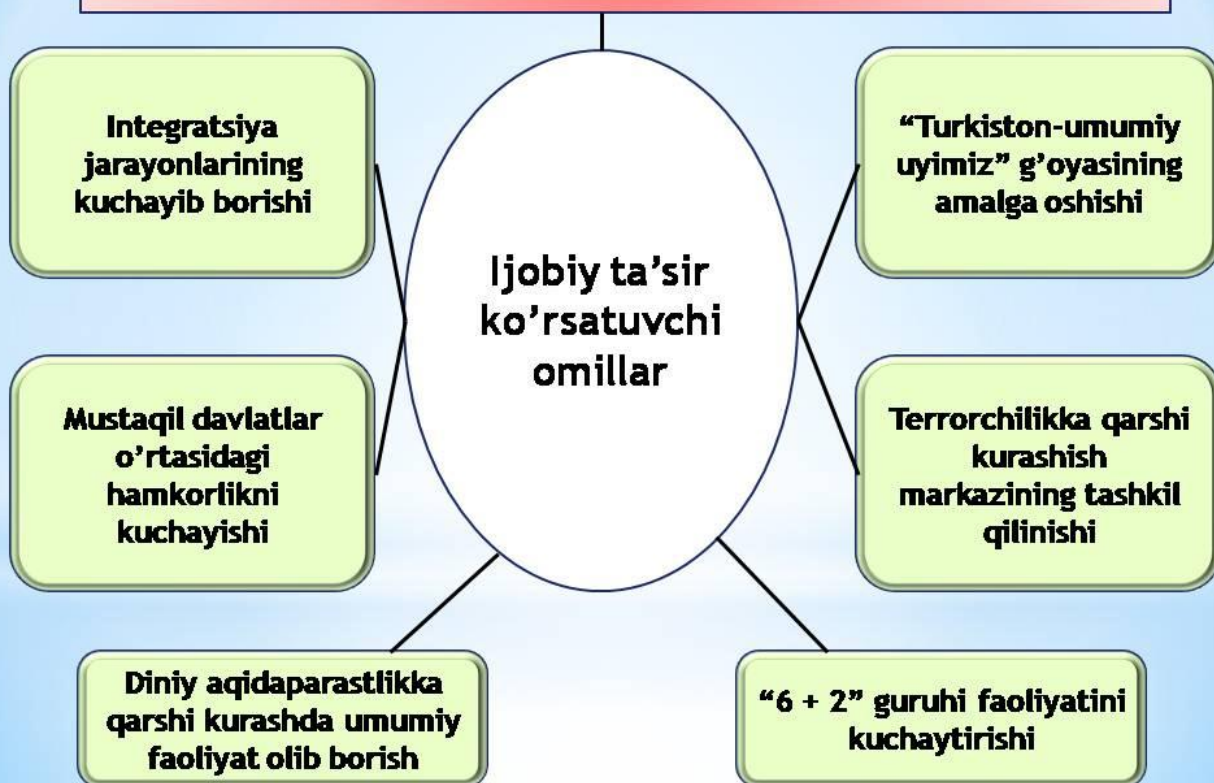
Integratsiya jarayonlarining kuchayib borishi

Ijobiy ta'sir ko'rsatuvchi omillar

"Turkiston-umumiy uyimiz" g'oyasining amalga oshishi

Mustaqil davlatlar o'rtasidagi hamkorlikni kuchayishi

Terrorchilikka qarshi kurashish markazining tashkil qilinishi

Diniy aqidaparastlikka qarshi kurashda umumiy faoliyat olib borish

"6 + 2" guruhi faoliyatini kuchaytirishi